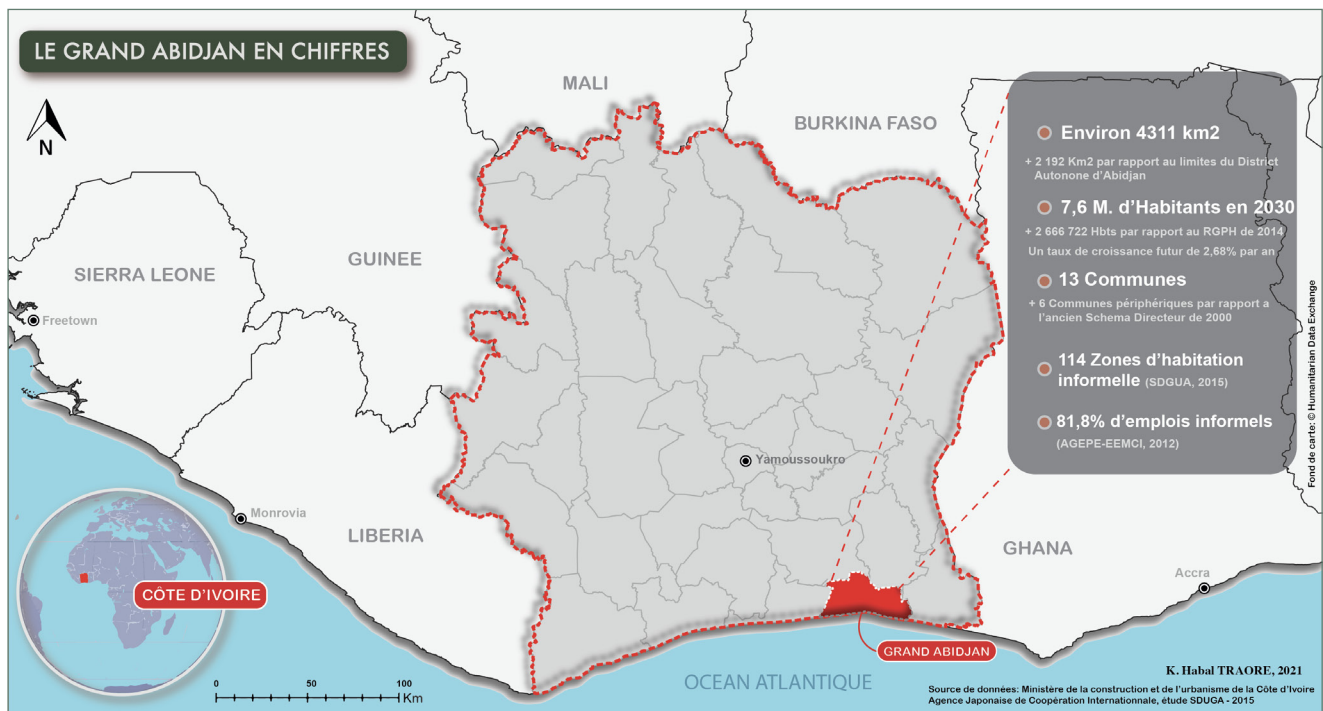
LE GRAND ABIDJAN EN CHIFFRES

N

MALI

BURKINA FASO

GUINEE

SIERRA LEONE

Freetown

Yamoussoukro

Monrovia

LIBERIA

GHANA

Accra

CÔTE D'IVOIRE

GRAND ABIDJAN

OCEAN ATLANTIQUE

Environ 4311 km2

+ 2 192 Km2 par rapport au limites du District Autonone d'Abidjan

7,6 M. d'Habitants en 2030

+ 2 666 722 Hbts par rapport au RGPH de 2014

Un taux de croissance futur de 2,68% par an

13 Communes

+ 6 Communes périphériques par rapport a l'ancien Schema Directeur de 2000

114 Zones d'habitation informelle (SDGUA, 2015)

81,8% d'emplois informels (AGEPE-EEMCI, 2012)

Fond de carte: © Humanitarian Data Exchange

0 50 100 Km

K. Habal TRAORE, 2021

Source de données: Ministère de la construction et de l'urbanisme de la Côte d'Ivoire
Agence Japonaise de Coopération Internationale, étude SDUGA - 2015